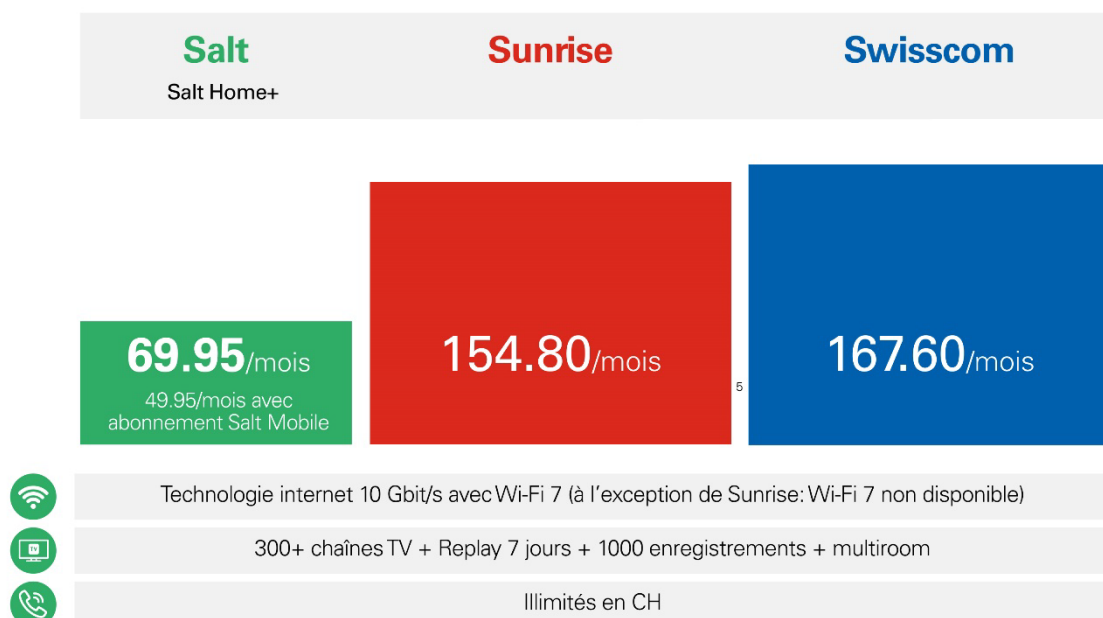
Salt
Salt Home+

Sunrise

Swisscom

69.95/mois
49.95/mois avec abonnement Salt Mobile

154.80/mois

5

167.60/mois

Technologie internet 10 Gbit/s avec Wi-Fi 7 (à l'exception de Sunrise: Wi-Fi 7 non disponible)

TV

300+ chaînes TV + Replay 7 jours + 1000 enregistrements + multiroom

Illimités en CH